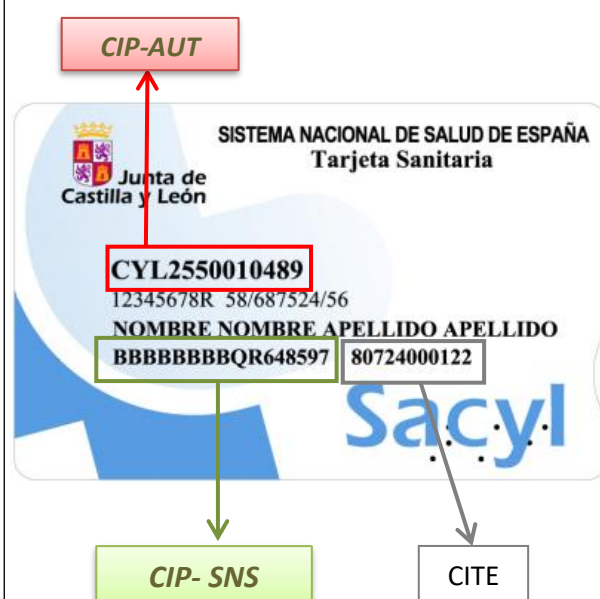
CIP-AUT

SISTEMA NACIONAL DE SALUD DE ESPAÑA
Tarjeta Sanitaria

Junta de
Castilla y León

CYL2550010489
12345678R 58/687524/56
NOMBRE NOMBRE APELLIDO APELLIDO
BBBBBBBBQR648597 80724000122

Sacyl

CIP- SNS

CITE